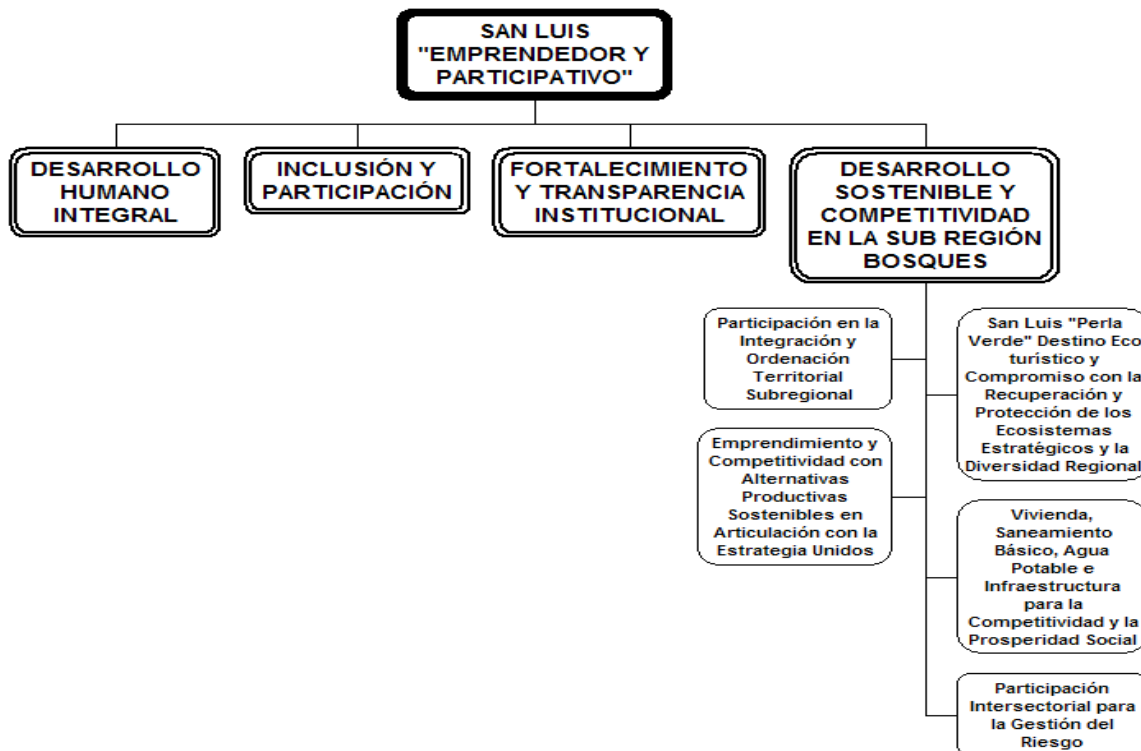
SAN LUIS "EMPRENDEDOR Y PARTICIPATIVO"

DESARROLLO HUMANO INTEGRAL

INCLUSIÓN Y PARTICIPACIÓN

FORTALECIMIENTO Y TRANSPARENCIA INSTITUCIONAL

DESARROLLO SOSTENIBLE Y COMPETITIVIDAD EN LA SUB REGIÓN BOSQUES

Participación en la Integración y Ordenación Territorial Subregional

San Luis "Perla Verde" Destino Eco turístico y Compromiso con la Recuperación y Protección de los Ecosistemas Estratégicos y la Diversidad Regional

Emprendimiento y Competitividad con Alternativas Productivas Sostenibles en Articulación con la Estrategia Unidos

Vivienda, Saneamiento Básico, Agua Potable e Infraestructura para la Competitividad y la Prosperidad Social

Participación Intersectorial para la Gestión del Riesgo